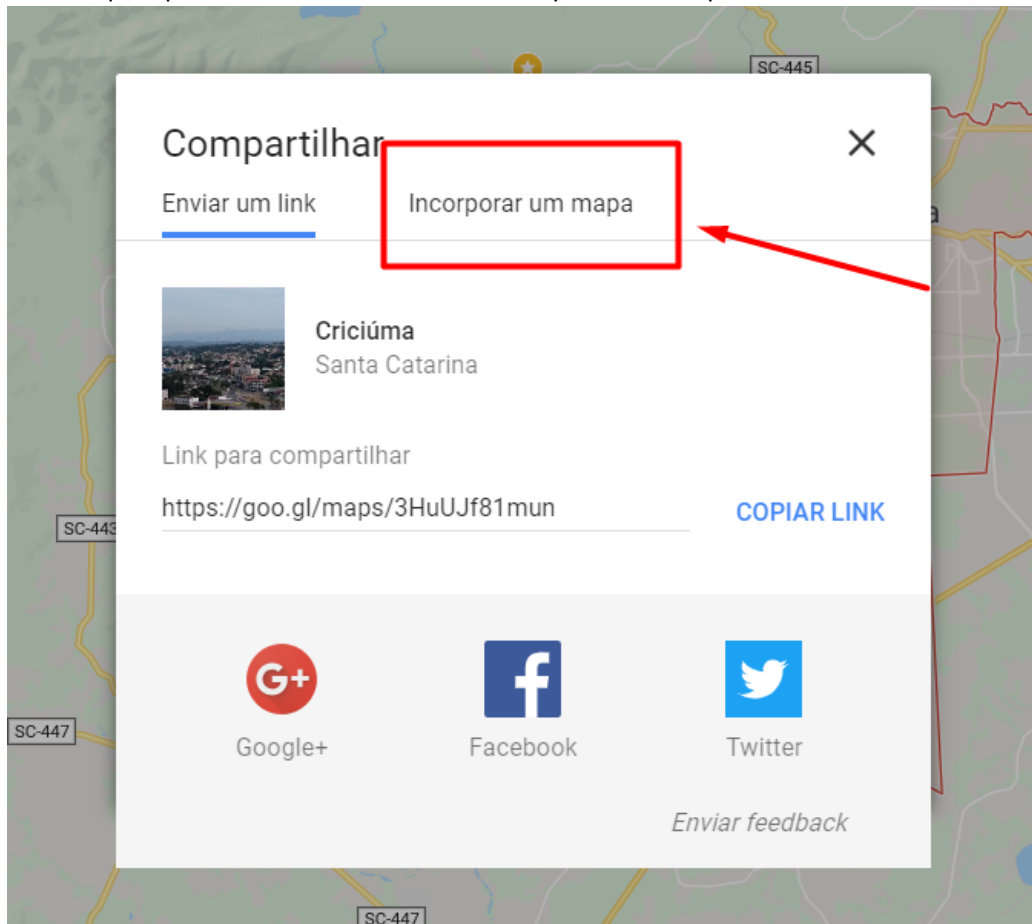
SC-445

Compartilhar

Enviar um link

Incorporar um mapa

Criciúma
Santa Catarina

Link para compartilhar

https://goo.gl/maps/3HuUJf81mun

COPIAR LINK

SC-443

SC-447

G+
Google+

Facebook

Twitter

Enviar feedback

SC-447